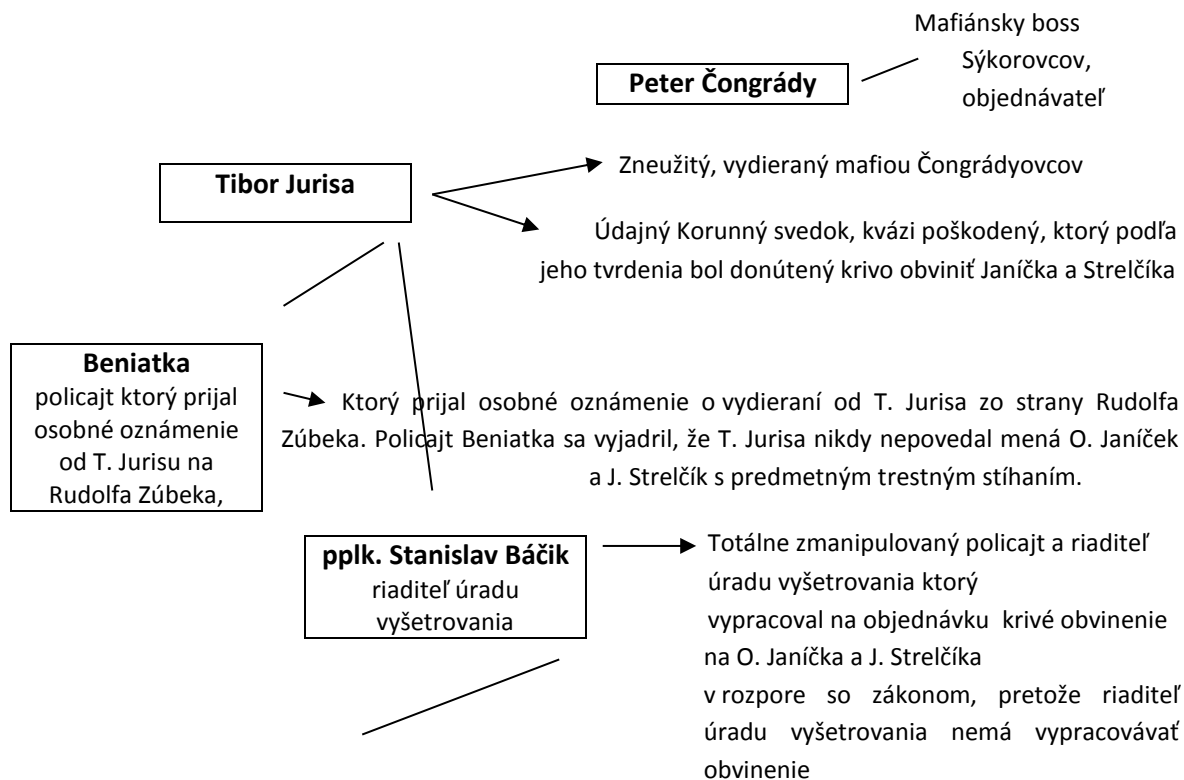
Mafiánsky boss Sýkorovcov, objednávateľ

Peter Čongrády

Tibor Jurisa

Zneužitý, vydieraný mafiou Čongrádyovcov

Údajný Korunný svedok, kvázi poškodený, ktorý podľa jeho tvrdenia bol donútený krivo obviniť Janíčka a Strelčíka

Beniatka
policajt ktorý prijal osobné oznámenie od T. Jurisu na Rudolfa Zúbeka,

Ktorý prijal osobné oznámenie o vydieraní od T. Jurisa zo strany Rudolfa Zúbeka. Policajt Beniatka sa vyjadril, že T. Jurisa nikdy nepovedal mená O. Janíček a J. Strelčík s predmetným trestným stíhaním.

pplk. Stanislav Báčik
riaditeľ úradu vyšetrovania

Totálne zmanipulovaný policajt a riaditeľ úradu vyšetrovania ktorý vypracoval na objednávku krivé obvinenie na O. Janíčka a J. Strelčíka v rozpore so zákonom, pretože riaditeľ úradu vyšetrovania nemá vypracovávať obvinenie